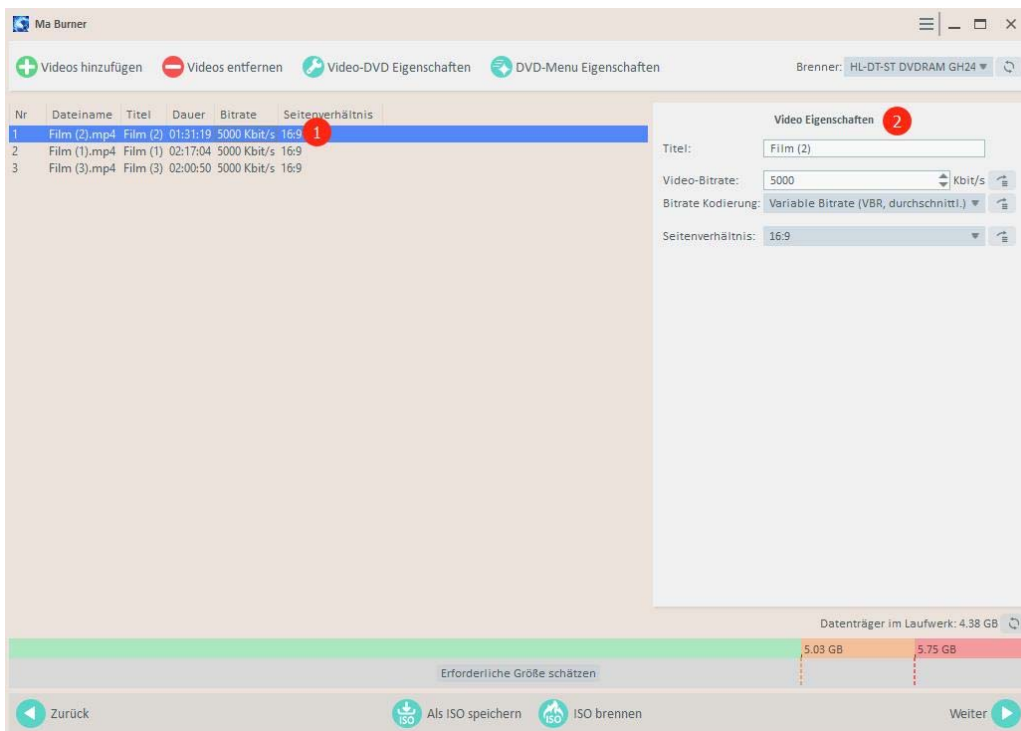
Ma Burner

Videos hinzufügen Videos entfernen Video-DVD Eigenschaften DVD-Menu Eigenschaften Brenner: HL-DT-ST DVDRAM GH24

| Nr | Dateiname | Titel | Dauer | Bitrate | Seitenverhältnis |
|---|---|---|---|---|---|
| 1 | Film (2).mp4 | Film (2) | 01:31:19 | 5000 Kbit/s | 16:9 |
| 2 | Film (1).mp4 | Film (1) | 02:17:04 | 5000 Kbit/s | 16:9 |
| 3 | Film (3).mp4 | Film (3) | 02:00:50 | 5000 Kbit/s | 16:9 |

1

Video Eigenschaften 2

Titel: Film (2)
Video-Bitrate: 5000 Kbit/s
Bitrate Kodierung: Variable Bitrate (VBR, durchschnittl.)
Seitenverhältnis: 16:9

Datenträger im Laufwerk: 4.38 GB

5.03 GB 5.75 GB

Erforderliche Größe schätzen

Zurück ISO Als ISO speichern ISO ISO brennen Weiter